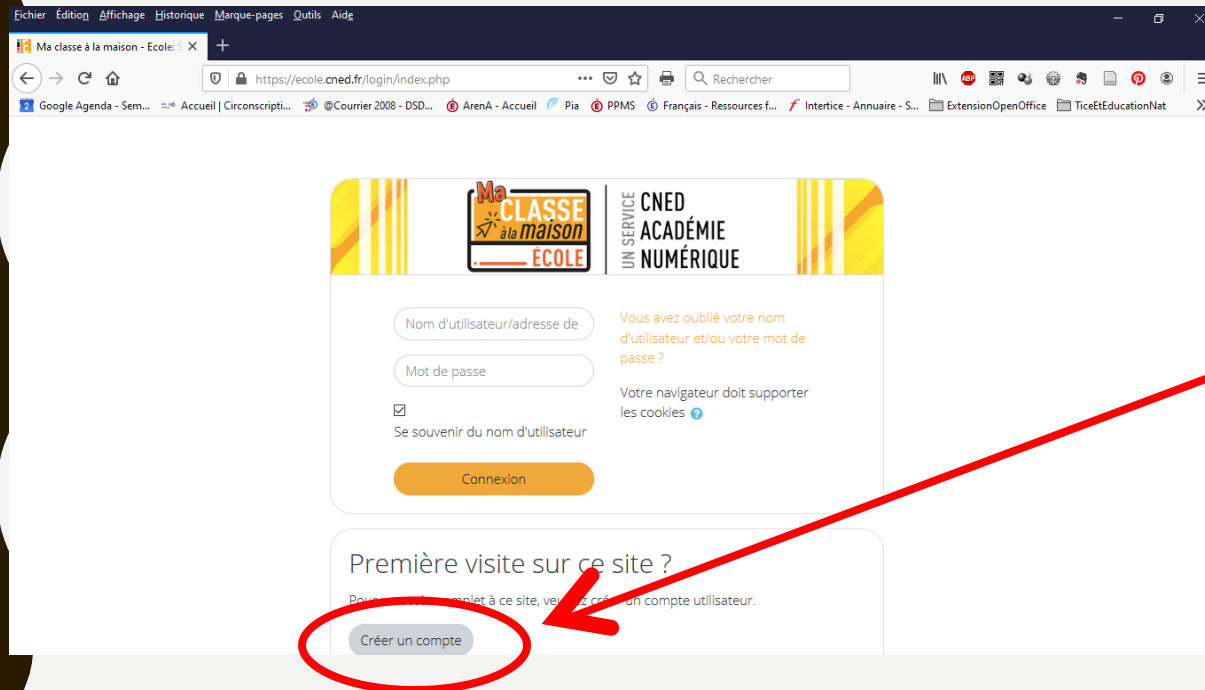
Fichier Édition Affichage Historique Marque-pages Outils Aide

Ma classe à la maison - Ecole: S ×

https://ecole.cned.fr/login/index.php

Rechercher

Google Agenda - Sem... Accueil | Circonscripti... @Courrier 2008 - DSD... ArenA - Accueil Pia PPMS Français - Ressources f... Intertice - Annuaire - S... ExtensionOpenOffice TiceEtEducationNat

Ma CLASSE à la maison ÉCOLE

UN SERVICE CNED ACADÉMIE NUMÉRIQUE

Nom d'utilisateur/adresse de

Mot de passe

Se souvenir du nom d'utilisateur

Connexion

Vous avez oublié votre nom d'utilisateur et/ou votre mot de passe ?

Votre navigateur doit supporter les cookies

Première visite sur ce site ?

Pour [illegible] complet à ce site, ve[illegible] cré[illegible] un compte utilisateur.

Créer un compte